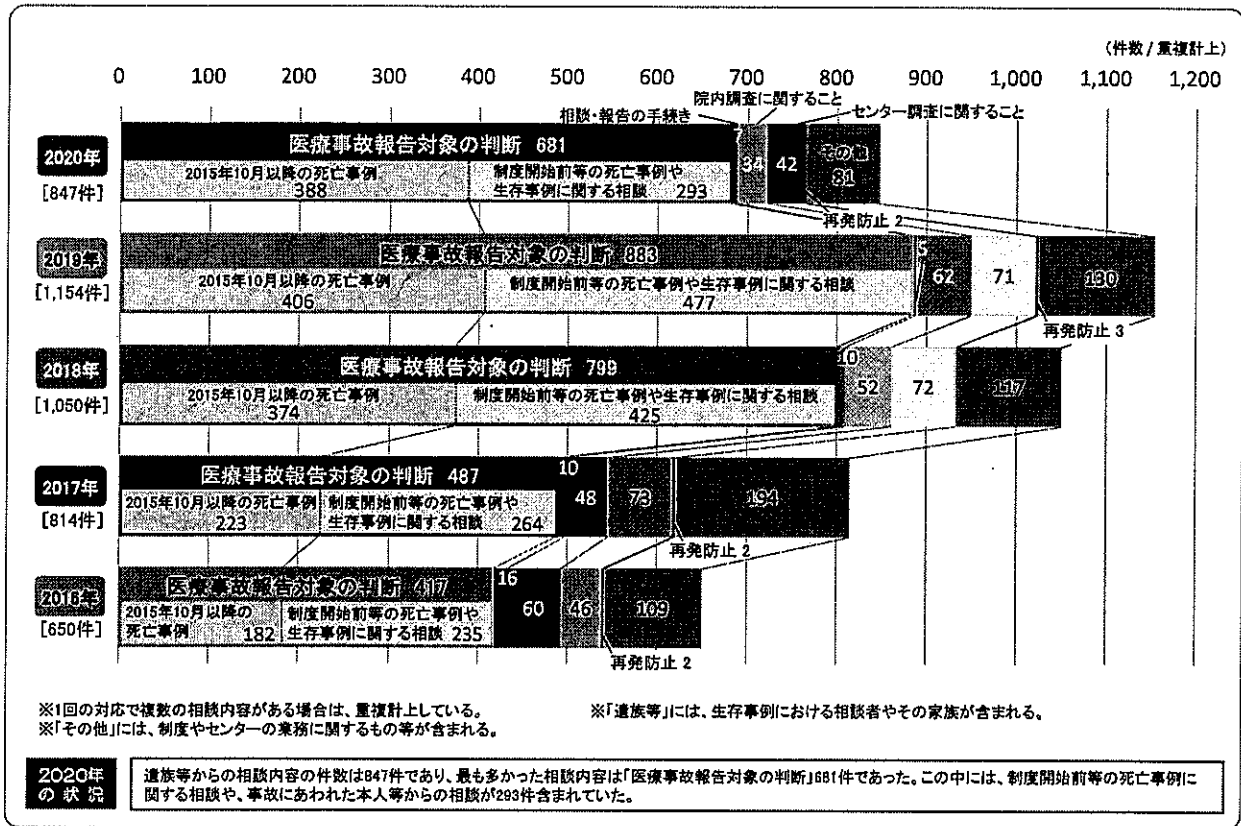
(件数 / 重複計上)

0 100 200 300 400 500 600 700 800 900 1,000 1,100 1,200

院内調査に関すること
相談・報告の手続き
センター調査に関すること

2020年
[847件]
医療事故報告対象の判断 681
2015年10月以降の死亡事例 388
制度開始前等の死亡事例や生存事例に関する相談 293
7 34 42 その他 81
再発防止 2

2019年
[1,154件]
医療事故報告対象の判断 883
2015年10月以降の死亡事例 406
制度開始前等の死亡事例や生存事例に関する相談 477
5 62 71 130
再発防止 3

2018年
[1,050件]
医療事故報告対象の判断 799
2015年10月以降の死亡事例 374
制度開始前等の死亡事例や生存事例に関する相談 425
10 52 72 117

2017年
[814件]
医療事故報告対象の判断 487
2015年10月以降の死亡事例 223
制度開始前等の死亡事例や生存事例に関する相談 264
10 48 73 194
再発防止 2

2016年
[650件]
医療事故報告対象の判断 417
2015年10月以降の死亡事例 182
制度開始前等の死亡事例や生存事例に関する相談 235
16 60 46 109
再発防止 2

※1回の対応で複数の相談内容がある場合は、重複計上している。
※「その他」には、制度やセンターの業務に関するもの等が含まれる。
※「遺族等」には、生存事例における相談者やその家族が含まれる。

2020年の状況
遺族等からの相談内容の件数は847件であり、最も多かった相談内容は「医療事故報告対象の判断」681件であった。この中には、制度開始前等の死亡事例に関する相談や、事故にあわれた本人等からの相談が293件含まれていた。